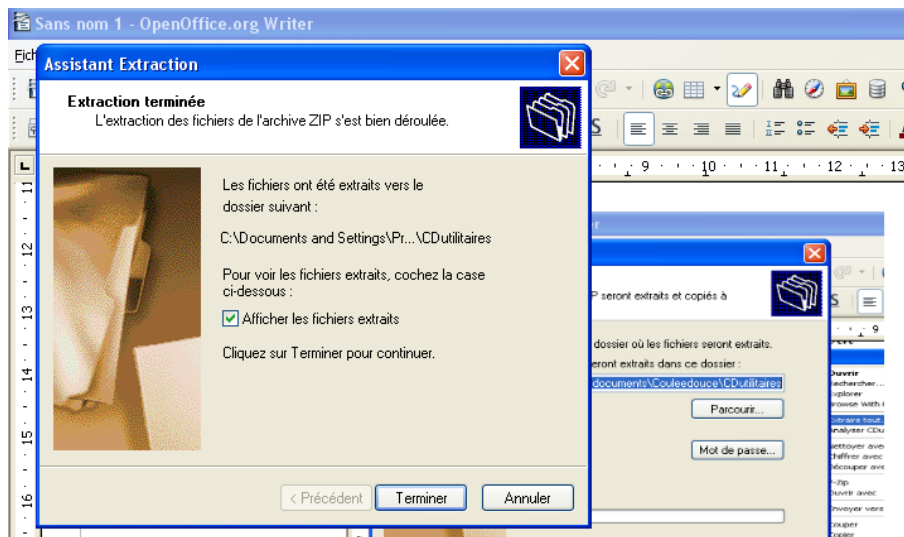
Sans nom 1 - OpenOffice.org Writer

Fich

Assistant Extraction

Extraction terminée
L'extraction des fichiers de l'archive ZIP s'est bien déroulée.

Les fichiers ont été extraits vers le dossier suivant :

C:\Documents and Settings\Pr...\CDutilitaires

Pour voir les fichiers extraits, cochez la case ci-dessous :

Afficher les fichiers extraits

Cliquez sur Terminer pour continuer.

< Précédent Terminer Annuler

9 10 11 12 13

11 12 13 14 15 16

r

P seront extraits et copiés à

dossier où les fichiers seront extraits.
eront extraits dans ce dossier :
documents\Couleedouce\CDutilitaires

Parcourir...

Mot de passe...

Ouvrir
Rechercher...
xplorer
rowse with
xtraire tout
nalyser CDu
ettoyer ave
hiffrer avec
écouper ave
-Zip
uvrir avec
nvoyer vers
ouper
opier